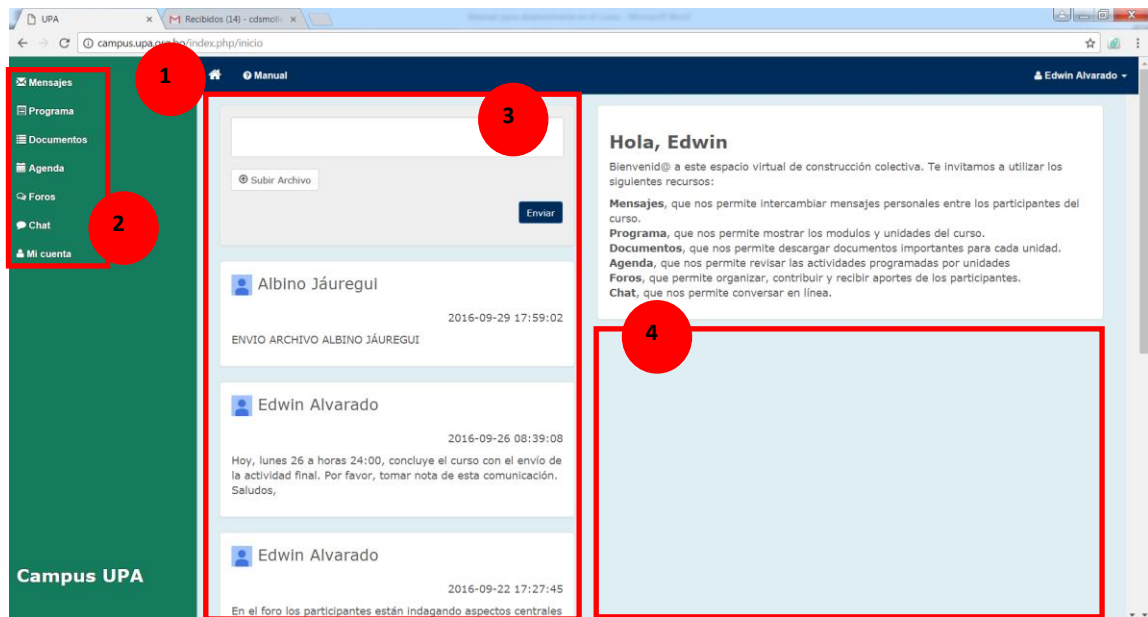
UPA ×
Recibidos (14) - cdsmoli ×
Manual para desarrollo en el curso - Microsoft Word

campus.upa.org.bo/index.php/inicio

1

Manual

Edwin Alvarado

Mensajes
Programa
Documentos
Agenda
Foros
Chat
Mi cuenta

2

3

Subir Archivo

Enviar

Albino Jáuregui

2016-09-29 17:59:02

ENVIO ARCHIVO ALBINO JÁUREGUI

Edwin Alvarado

2016-09-26 08:39:08

Hoy, lunes 26 a horas 24:00, concluye el curso con el envío de la actividad final. Por favor, tomar nota de esta comunicación. Saludos,

Edwin Alvarado

2016-09-22 17:27:45

En el foro los participantes están indagando aspectos centrales

Hola, Edwin

Bienvenid@ a este espacio virtual de construcción colectiva. Te invitamos a utilizar los siguientes recursos:

**Mensajes**, que nos permite intercambiar mensajes personales entre los participantes del curso.
**Programa**, que nos permite mostrar los modulos y unidades del curso.
**Documentos**, que nos permite descargar documentos importantes para cada unidad.
**Agenda**, que nos permite revisar las actividades programadas por unidades
**Foros**, que permite organizar, contribuir y recibir aportes de los participantes.
**Chat**, que nos permite conversar en línea.

4

Campus UPA